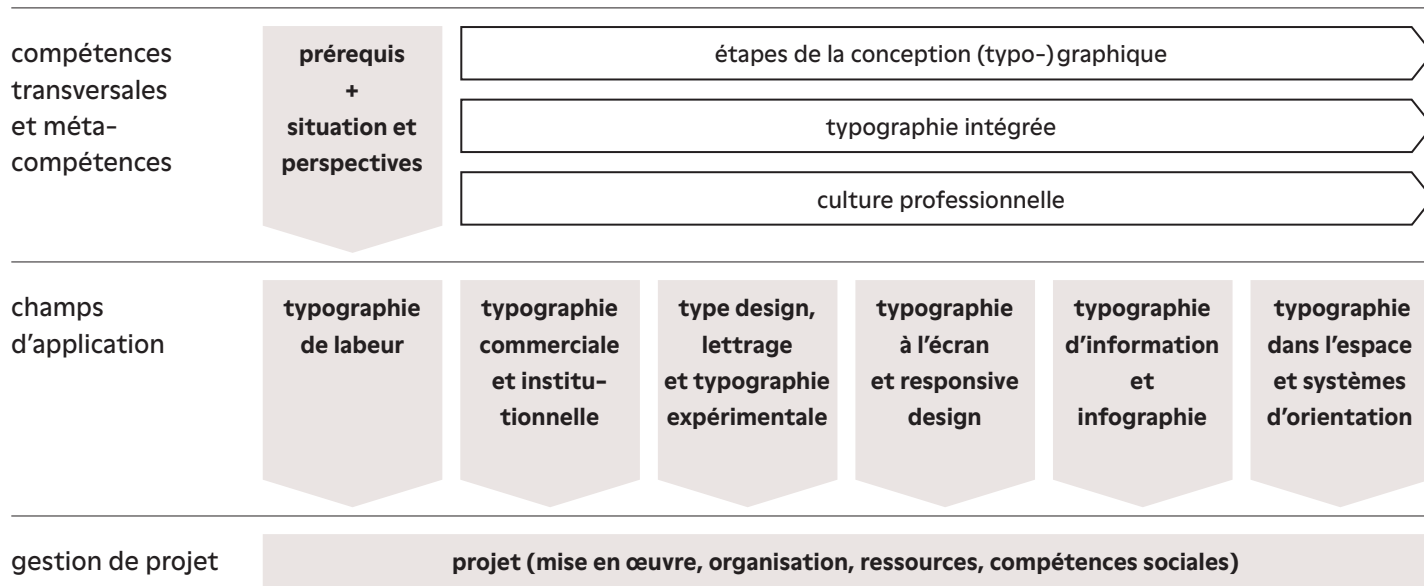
compétences transversales et méta-compétences

prérequis
+
situation et perspectives

étapes de la conception (typo-) graphique

typographie intégrée

culture professionnelle

champs d'application

typographie de labeur

typographie commerciale et institutionnelle

type design, lettrage et typographie expérimentale

typographie à l'écran et responsive design

typographie d'information et infographie

typographie dans l'espace et systèmes d'orientation

gestion de projet

projet (mise en œuvre, organisation, ressources, compétences sociales)